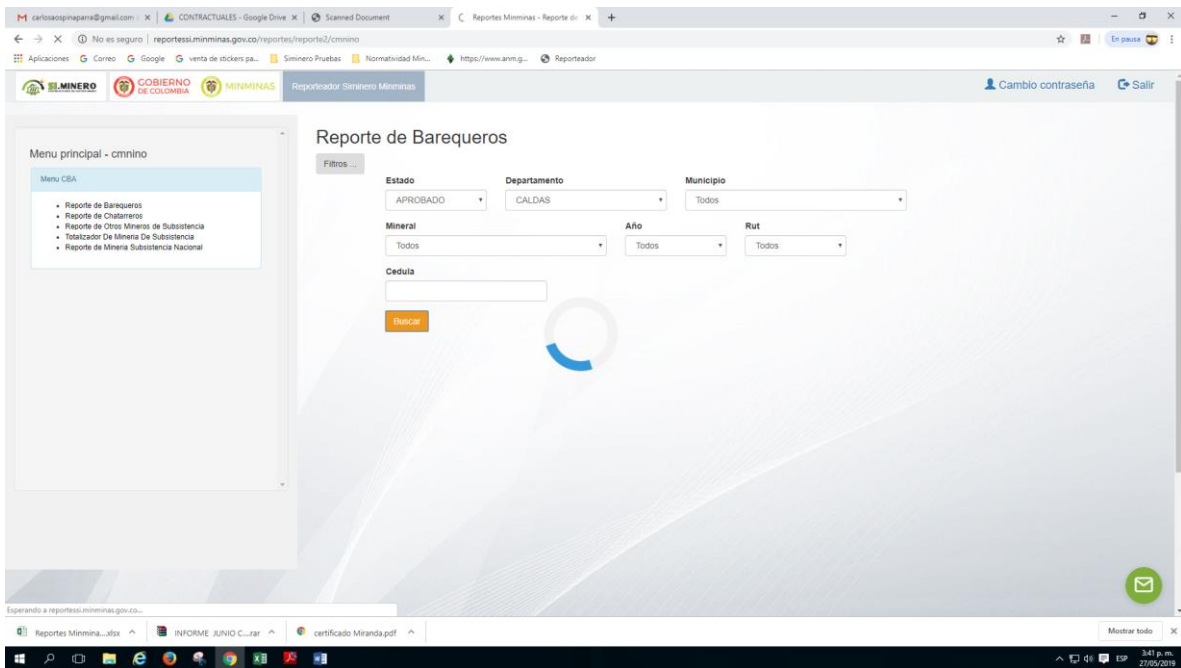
M carlosaospinaparra@gmail.com × | CONTRACTUALES - Google Drive × | Scanned Document × | Reportes Minminas - Reporte de × | +

No es seguro | reportessi.minminas.gov.co/reportes/reporte2/cmnino

En pausa

Aplicaciones Correo Google venta de stickers pa... Siminero Pruebas Normatividad Min... https://www.anm.g... Reporteador

SI.MINERO COBIERNO DE COLOMBIA MINMINAS Reporteador Siminero Minminas

Cambio contraseña Salir

Menu principal - cmnino

Menu CBA

- Reporte de Barequeros
- Reporte de Chatarreros
- Reporte de Otros Mineros de Subsistencia
- Totalizador De Mineria De Subsistencia
- Reporte de Mineria Subsistencia Nacional

Reporte de Barequeros

Filtros ...

Estado
APROBADO

Departamento
CALDAS

Municipio
Todos

Mineral
Todos

Año
Todos

Rut
Todos

Cedula

Buscar

Esperando a reportessi.minminas.gov.co...

Reportes Minmina....xlsx ^ INFORME JUNIO C....rar ^ certificado Miranda.pdf ^

Mostrar todo ×

ESP 3:41 p. m. 27/05/2019